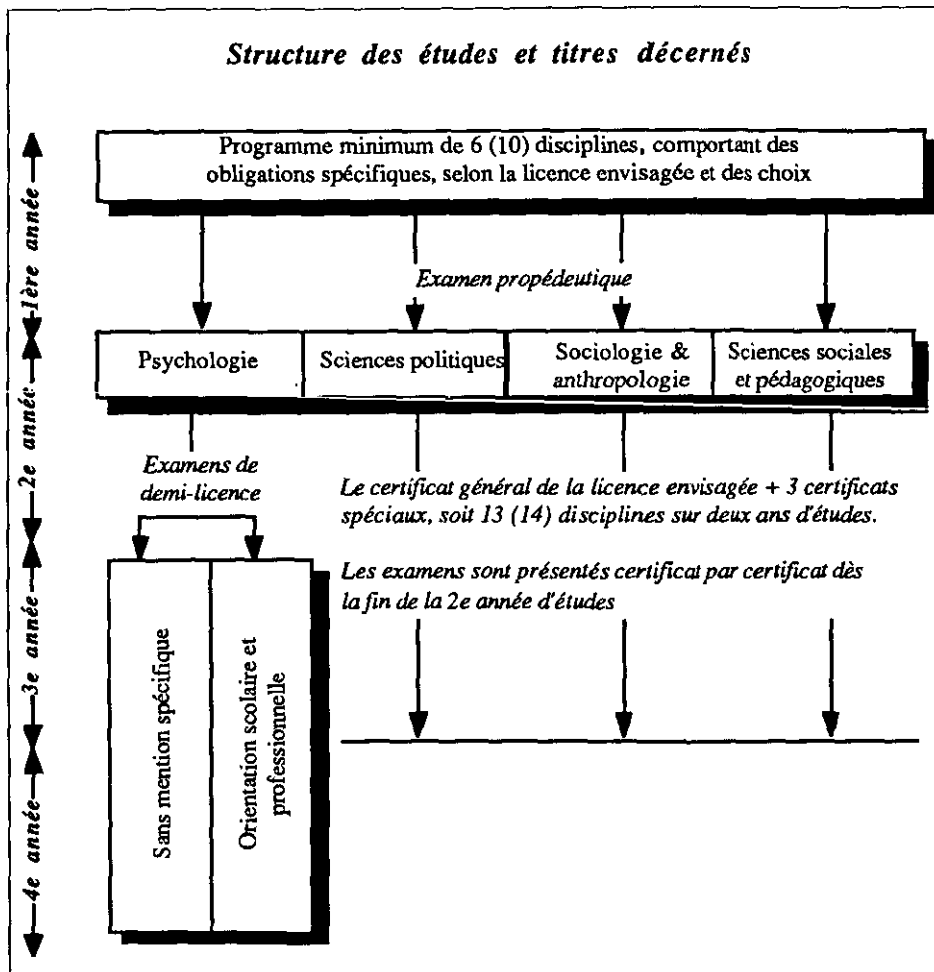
Structure des études et titres décernés

1ère année

2e année

3e année

4e année

Programme minimum de 6 (10) disciplines, comportant des obligations spécifiques, selon la licence envisagée et des choix

Examen propédeutique

Psychologie

Sciences politiques

Sociologie & anthropologie

Sciences sociales et pédagogiques

Examens de demi-licence

Le certificat général de la licence envisagée + 3 certificats spéciaux, soit 13 (14) disciplines sur deux ans d'études.

Les examens sont présentés certificat par certificat dès la fin de la 2e année d'études

Sans mention spécifique

Orientation scolaire et professionnelle